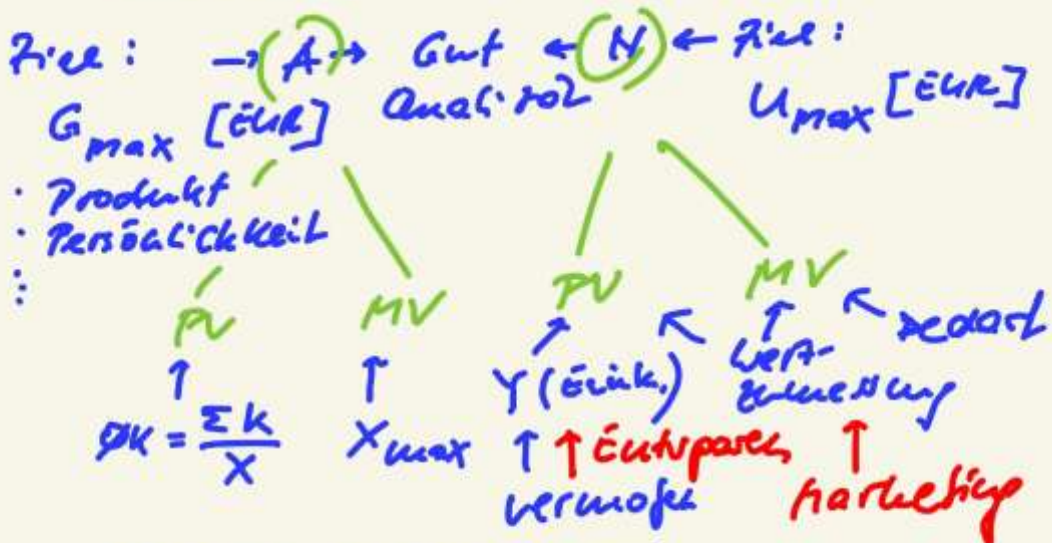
Ziel: →(A)→ Gut ←(N)← Ziel:
$G_{max}$ [EUR] Qualität $U_{max}$ [EUR]
· Produkt
· Persönlichkeit
⋮
PV MV PV MV
↑ ↑ ↗ ↖ ↑ ↖ Bedarf
$\varnothing K = \frac{\Sigma K}{X}$ $X_{max}$ Y (Eink.) Wertschätzung
↑ ↑ Entsparen ↑
Vermögen Marketing